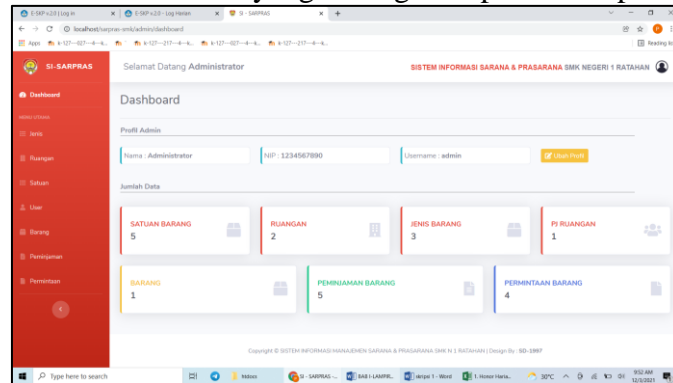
E-SKP v.2.0 | Log in | E-SKP v.2.0 - Log Harian | SI - SARPRAS

localhost/sarpras-smk/admin/dashboard

Apps | k-127---027---4---k... | k-127---217---4---k... | k-127---027---4---k... | k-127---217---4---k... | Reading list

SI-SARPRAS

Selamat Datang Administrator

SISTEM INFORMASI SARANA & PRASARANA SMK NEGERI 1 RATAHAN

Dashboard

MENU UTAMA

Jenis

Ruangan

Satuan

User

Barang

Peminjaman

Permintaan

Dashboard

Profil Admin

Nama : Administrator

NIP : 1234567890

Username : admin

Ubah Profil

Jumlah Data

SATUAN BARANG
5

RUANGAN
2

JENIS BARANG
3

PJ RUANGAN
1

BARANG
1

PEMINJAMAN BARANG
5

PERMINTAAN BARANG
4

Copyright © SISTEM INFORMASI MANAJEMEN SARANA & PRASARANA SMK N 1 RATAHAN | Design By : SD-1997

Type here to search | Inbox | SI - SARPRAS -... | BAB I-LAMPIR... | skripsi 1 - Word | 1. Honor Haria... | 30°C | 9:52 AM 12/1/2021